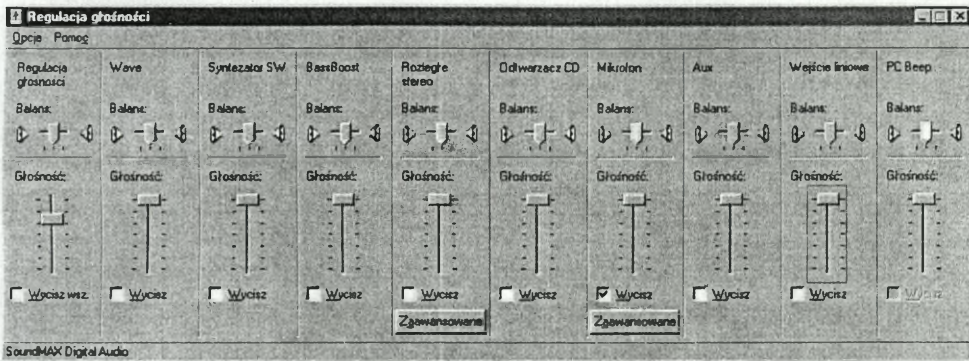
Regulacja głośności

Opcje Pomoc

Regulacja głośności
Balans:
Głośność:
Wycisz wsz.

Wave
Balans:
Głośność:
Wycisz

Syntezator SW
Balans:
Głośność:
Wycisz

BassBoost
Balans:
Głośność:
Wycisz

Rozległe stereo
Balans:
Głośność:
Wycisz
Zaawansowane

Odtwarzacz CD
Balans:
Głośność:
Wycisz

Mikrofon
Balans:
Głośność:
Wycisz
Zaawansowane

Aux
Balans:
Głośność:
Wycisz

Wejście liniowe
Balans:
Głośność:
Wycisz

PC Beep
Balans:
Głośność:
Wycisz

SoundMAX Digital Audio